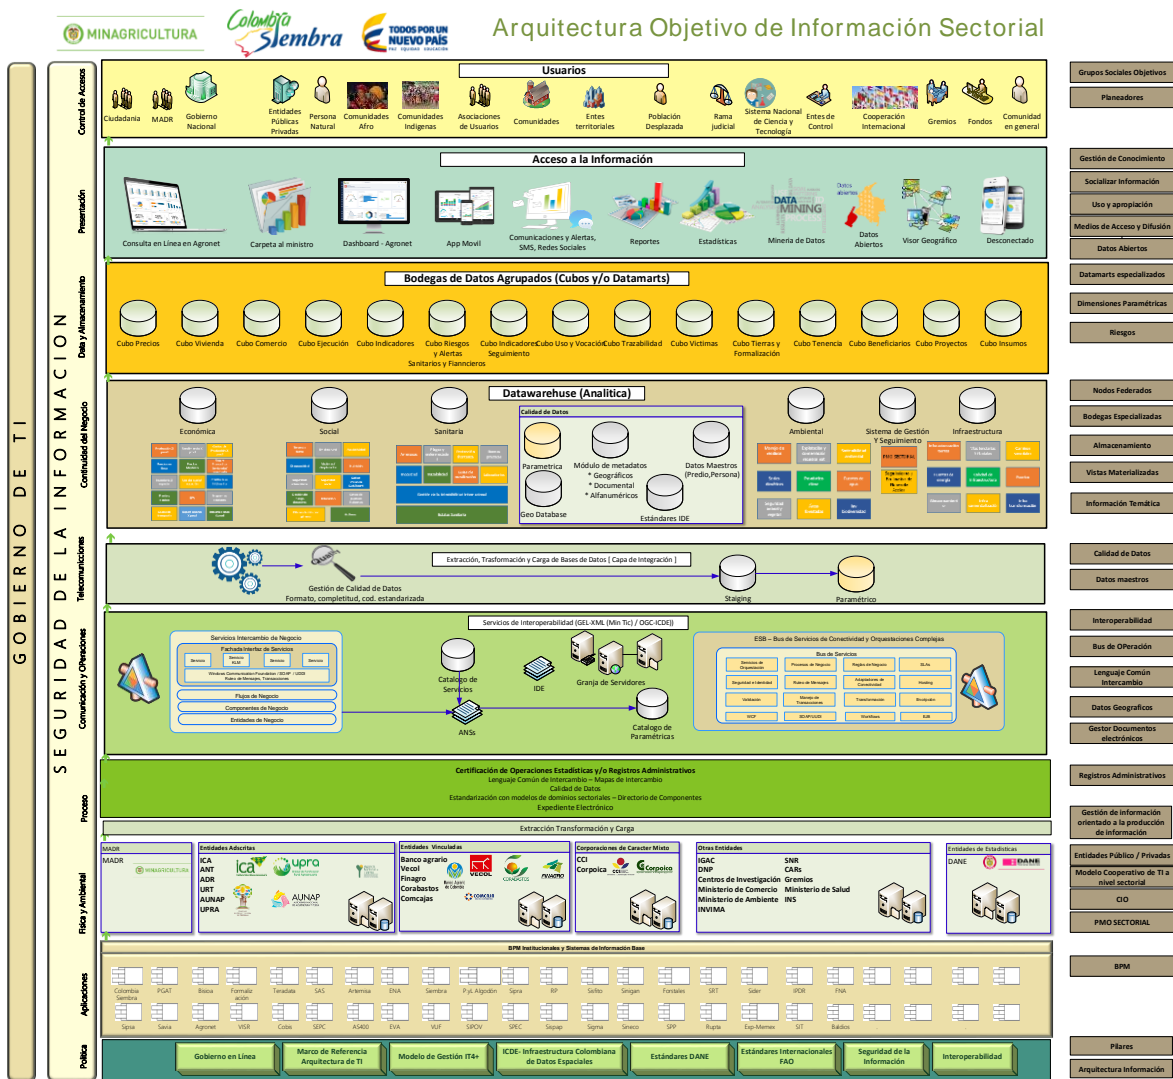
MINAGRICULTURA Colombia Siembra TODOS POR UN NUEVO PAÍS PAZ EQUIDAD EDUCACIÓN

Arquitectura Objetivo de Información Sectorial

GOBIERNO DE TI

SEGURIDAD DE LA INFORMACION

Control de Accesos

Usuarios

Ciudadanía MADR Gobierno Nacional Entidades Públicas Privadas Persona Natural Comunidades Afro Comunidades Indígenas Asociaciones de Usuarios Comunidades Entes territoriales Población Desplazada Rama judicial Sistema Nacional de Ciencia y Tecnología Entes de Control Cooperación Internacional Gremios Fondos Comunidad en general

Presentación

Acceso a la Información

Consulta en Línea en Agronet Carpeta al ministro Dashboard - Agronet App Movil Comunicaciones y Alertas, SMS, Redes Sociales Reportes Estadísticas Minería de Datos Datos Abiertos Visor Geográfico Desconectado

Data y Almacenamiento

Bodegas de Datos Agrupados (Cubos y/o Datamarts)

Cubo Precios Cubo Vivienda Cubo Comercio Cubo Ejecución Cubo Indicadores Cubo Riesgos y Alertas Sanitarios y Fiancieros Cubo Indicadores Seguimiento Cubo Uso y Vocación Cubo Trazabilidad Cubo Victimas Cubo Tierras y Formalización Cubo Tenencia Cubo Beneficiarios Cubo Proyectos Cubo Insumos

Continuidad del Negocio

Datawarehuse (Analitica)

Económica Social Sanitaria

Calidad de Datos

Parametrica Módulo de metadatos * Geográficos * Documental * Alfanuméricos Datos Maestros (Predio,Persona) Geo Database Estándares IDE

Ambiental Sistema de Gestión Y Seguimiento Infraestructura

Telecomunicaciones

Extracción, Transformación y Carga de Bases de Datos ( Capa de Integración )

Gestión de Calidad de Datos Formato, completitud, cod. estandarizada Staiging Paramétrico

Comunicación y OPeraciones

Servicios de Interoperabilidad (GEL-XML (Min Tic) / OGC-ICDE))

Servicios Intercambio de Negocio Fachada Interfaz de Servicios Servicio Servicio XLM Servicio Servicio Windows Communication Foundation / SOAP / UDDI Ruteo de Mensajes, Transacciones Flujos de Negocio Componentes de Negocio Entidades de Negocio

Catalogo de Servicios IDE Granja de Servidores ANSs Catalogo de Paramétricas

ESB – Bus de Servicios de Conectividad y Orquestaciones Complejas

Bus de Servicios Servicios de Orquestación Procesos de Negocio Reglas de Negocio SLAs Seguridad e Identidad Ruteo de Mensajes Adaptadores de Conectividad Hosting Validación Manejo de Transacciones Transformación Brokjador WCF SOAP/UDDI Workflows B2B

Proceso

Certificación de Operaciones Estadísticas y/o Registros Administrativos Lenguaje Común de Intercambio – Mapas de Intercambio Calidad de Datos Estandarización con modelos de dominios sectoriales – Directorio de Componentes Expediente Electrónico

Extracción Transformación y Carga

Física y Ambiental

MADR MADR MINAGRICULTURA

Entidades Adscritas ICA ANT ADR URT AUNAP UPRA

Entidades Vinculadas Banco agrario Vecol Finagro Corabastos Comcaja

Corporaciones de Caracter Misto CCI Corpoica

Otras Entidades IGAC DNP Centros de Investigación Ministerio de Comercio Ministerio de Ambiente INVIMA SNR CARs Gremios Ministerio de Salud INS

Entidades de Estadísticas DANE DANE

Aplicaciones

BPM Institucionales y Sistemas de Información Base

Colombia Siembra PGAT Bisioa Formaliz ación Teradata SAS Artemisa ENA Siembra P y L Algodón Sipra RP Siifito Sinigan Fontales SRT Sider IPDR FNA

Sipsa Savia Agronet VISR Cobis SEPC AS400 EVA VUF SIPOV SPEC Sispap Sigma Sineco SPP Rupta Exp-Memex SIT Baldios

Política

Gobierno en Línea Marco de Referencia Arquitectura de TI Modelo de Gestión IT4+ ICDE- Infraestructura Colombiana de Datos Espaciales Estándares DANE Estándares Internacionales FAO Seguridad de la Información Interoperabilidad

Grupos Sociales Objetivos
Planeadores
Gestión de Conocimiento
Socializar Información
Uso y apropiación
Medios de Acceso y Difusión
Datos Abiertos
Datamarts especializados
Dimensiones Paramétricas
Riesgos
Nodos Federados
Bodegas Especializadas
Almacenamiento
Vistas Materializadas
Información Temática
Calidad de Datos
Datos maestros
Interoperabilidad
Bus de OPeración
Lenguaje Común Intercambio
Datos Geograficos
Gestor Documentos electrónicos
Registros Administrativos
Gestión de información orientado a la producción de información
Entidades Público / Privadas
Modelo Cooperativo de TI a nivel sectorial
CIO
PMO SECTORIAL
BPM
Pilares
Arquitectura Información